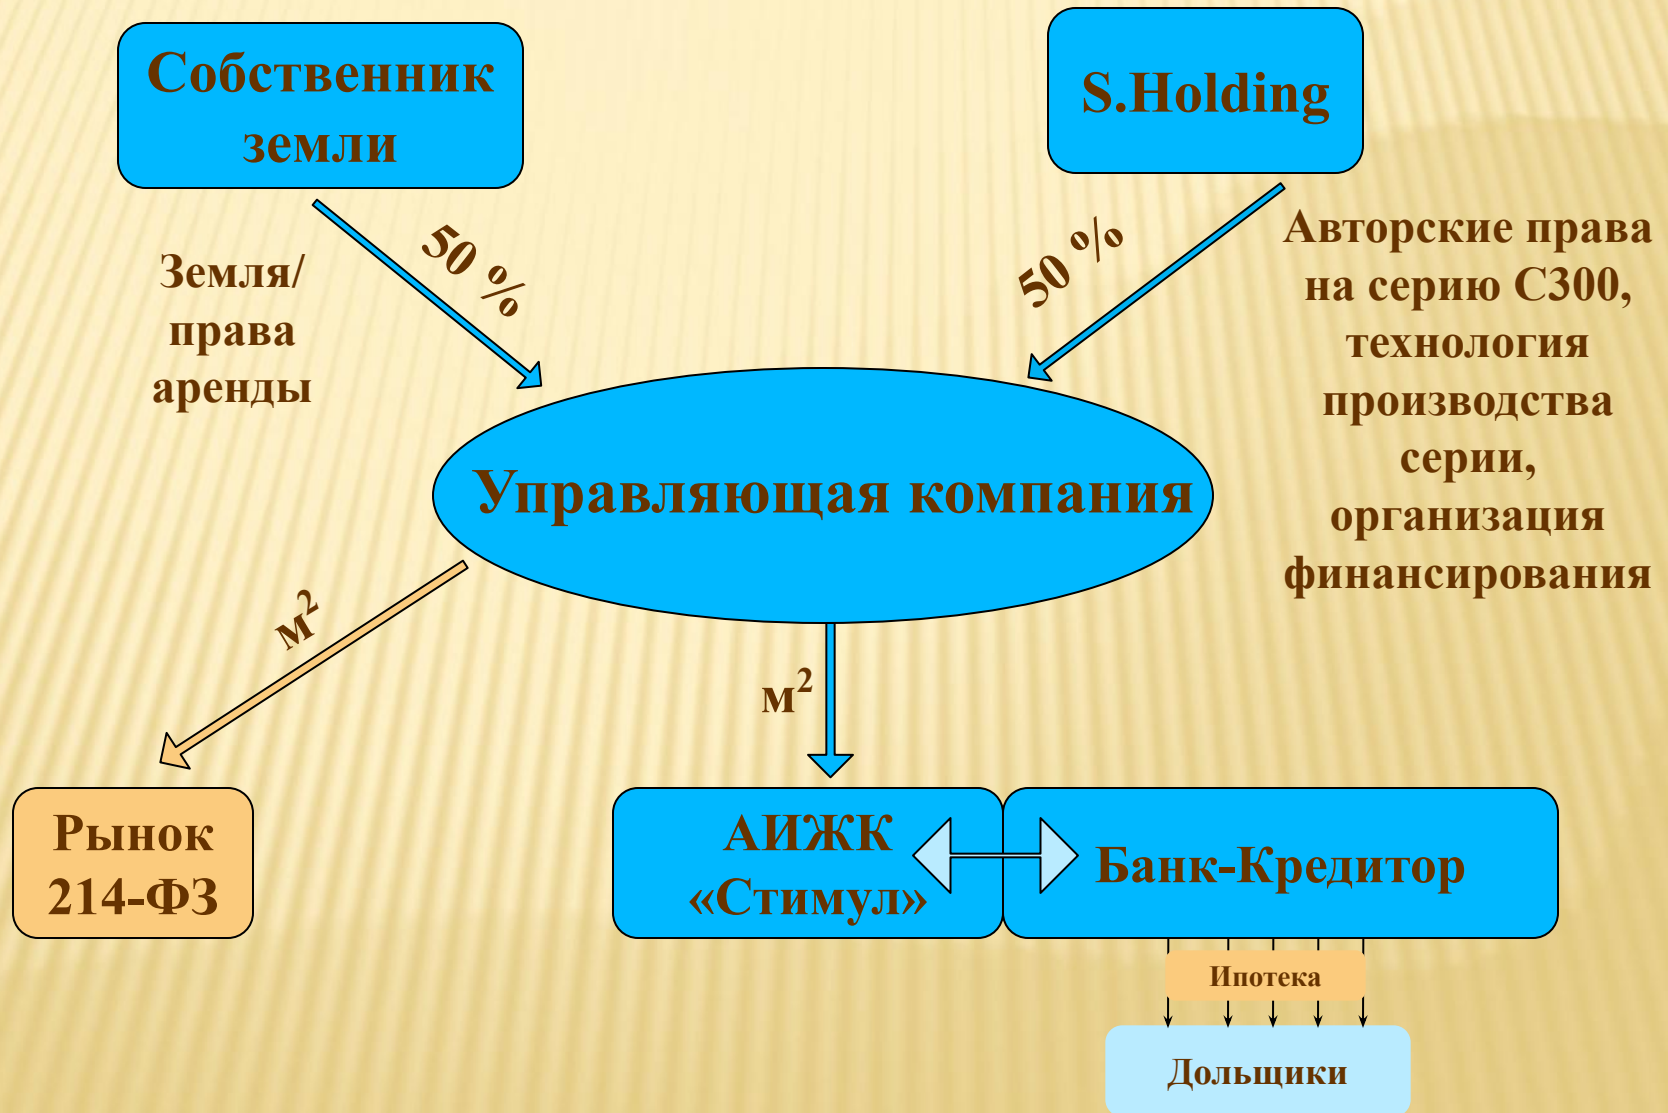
Собственник земли

S.Holding

Земля/ права аренды

50 %

50 %

Авторские права на серию С300, технология производства серии, организация финансирования

Управляющая компания

$м^2$

$м^2$

Рынок 214-ФЗ

АИЖК «Стимул»

Банк-Кредитор

Ипотека

Дольщики